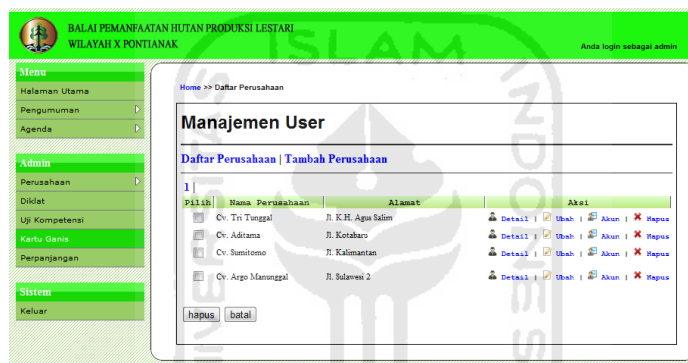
BALAI PEMANFAATAN HUTAN PRODUKSI LESTARI
WILAYAH X PONTIANAK

Anda login sebagai admin

Menu
Halaman Utama
Pengumuman
Agenda

Admin
Perusahaan
Diklat
Uji Kompetensi
Kartu Ganis
Perpanjangan

Sistem
Keluar

ISLAM

Home >> Daftar Perusahaan

Manajemen User

Daftar Perusahaan | Tambah Perusahaan

1 |

| Pilih | Nama Perusahaan | Alamat | Aksi |
|---|---|---|---|
| | Cv. Tri Tunggal | Jl. K. H. Agus Salim | Detail \| Ubah \| Akun \| Hapus |
| | Cv. Aditama | Jl. Kotabaru | Detail \| Ubah \| Akun \| Hapus |
| | Cv. Sumitomo | Jl. Kalimantan | Detail \| Ubah \| Akun \| Hapus |
| | Cv. Argo Manunggal | Jl. Sulawesi 2 | Detail \| Ubah \| Akun \| Hapus |

hapus batal